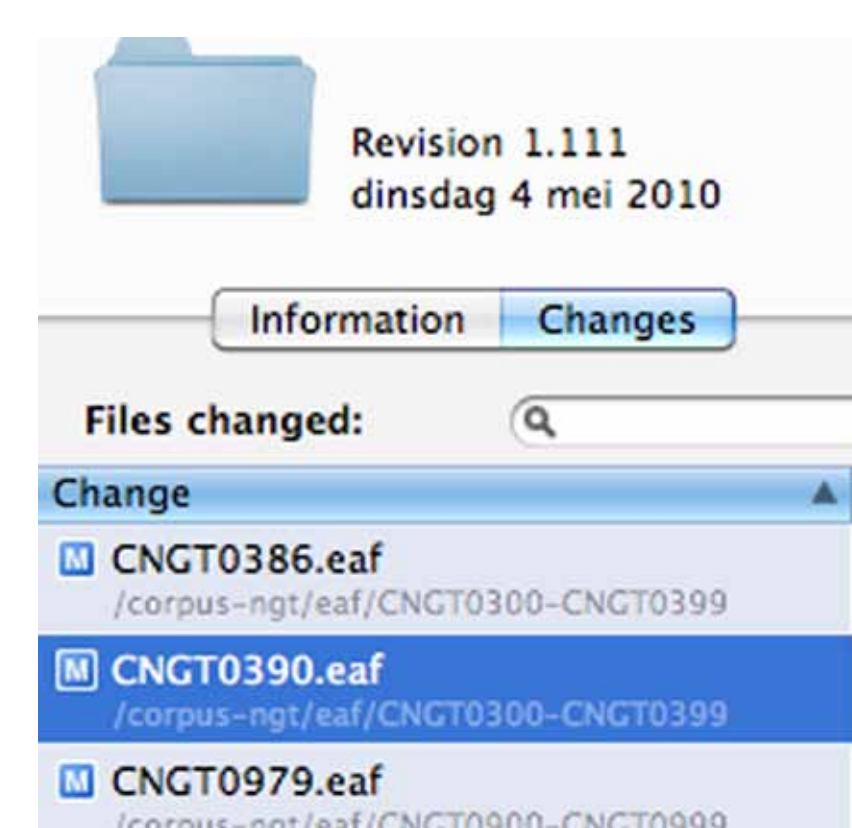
Revision 1.111
dinsdag 4 mei 2010

Information Changes

Files changed:

Change

M CNGT0386.eaf
/corpus-ngt/eaf/CNGT0300-CNGT0399

M CNGT0390.eaf
/corpus-ngt/eaf/CNGT0300-CNGT0399

M CNGT0979.eaf
/corpus-ngt/eaf/CNGT0900-CNGT0999